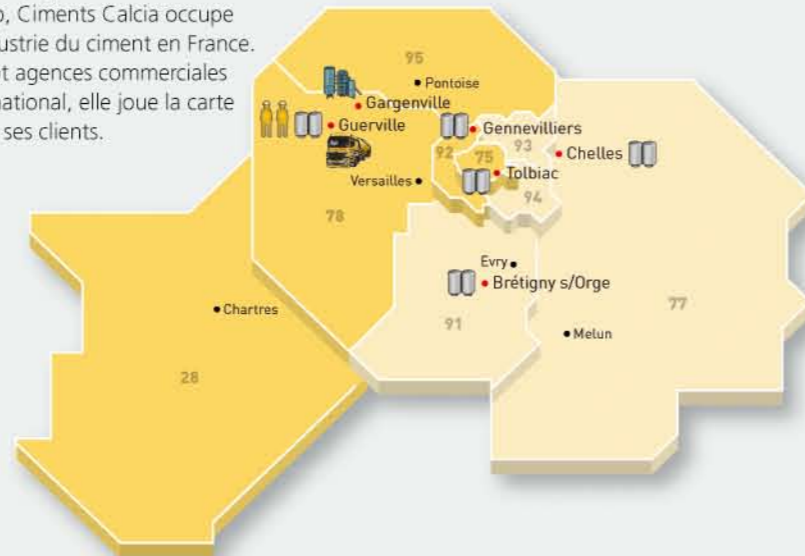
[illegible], Ciments Calcia occupe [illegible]ustrie du ciment en France. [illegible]t agences commerciales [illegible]national, elle joue la carte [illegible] ses clients.

95
Pontoise
Gargenville
Guerville
Gennevilliers
92
93
75
Chelles
Tolbiac
Versailles
94
78
Evry
Brétigny s/Orge
Chartres
91
77
Melun
28